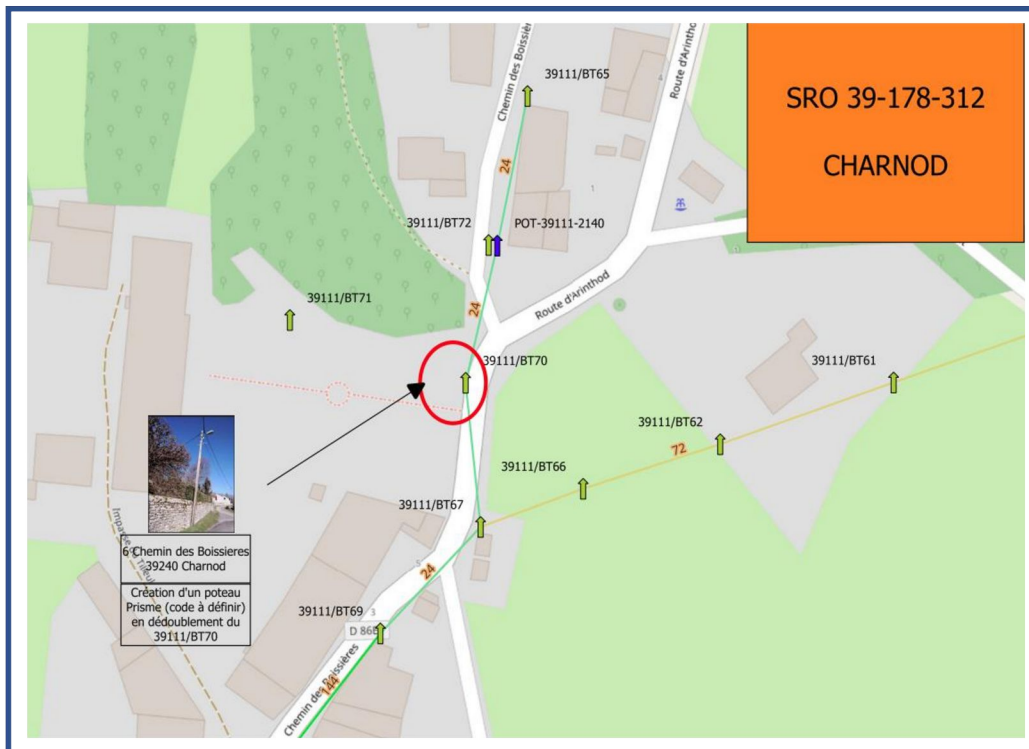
SRO 39-178-312

CHARNOD

Chemin des Boissières

Route d'Arinthod

39111/BT65

24

1

39111/BT72

POT-39111-2140

39111/BT71

Route d'Arinthod

24

39111/BT70

39111/BT61

39111/BT62

72

39111/BT66

39111/BT67

6 Chemin des Boissieres
39240 Charnod

Création d'un poteau Prisme (code à définir) en dédoublement du 39111/BT70

Impasse

5

24

39111/BT69

3

D 86

144

Chemin des Boissières